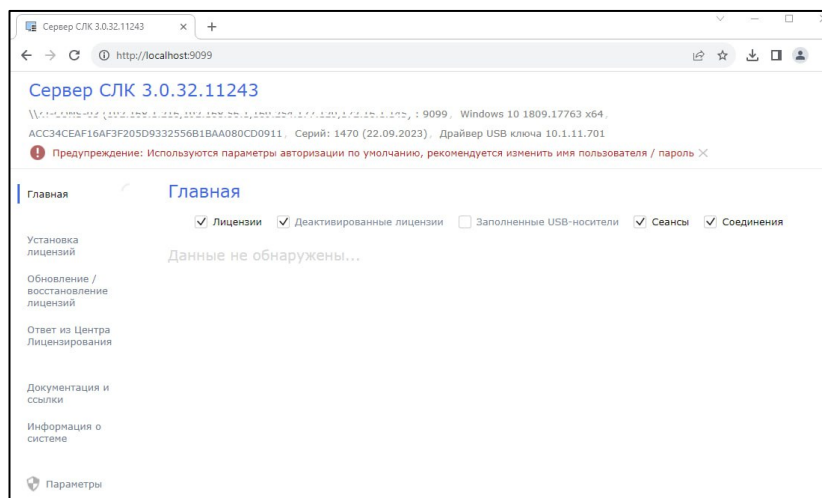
Сервер СЛК 3.0.32.11243 × +

http://localhost:9099

Сервер СЛК 3.0.32.11243

\\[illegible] ([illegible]) : 9099, Windows 10 1809.17763 x64,

ACC34CEAF16AF3F205D9332556B1BAA080CD0911, Серий: 1470 (22.09.2023), Драйвер USB ключа 10.1.11.701

Предупреждение: Используются параметры авторизации по умолчанию, рекомендуется изменить имя пользователя / пароль ×

Главная

Установка лицензий

Обновление / восстановление лицензий

Ответ из Центра Лицензирования

Документация и ссылки

Информация о системе

Параметры

Главная

Лицензии Деактивированные лицензии Заполненные USB-носители Сеансы Соединения

Данные не обнаружены...